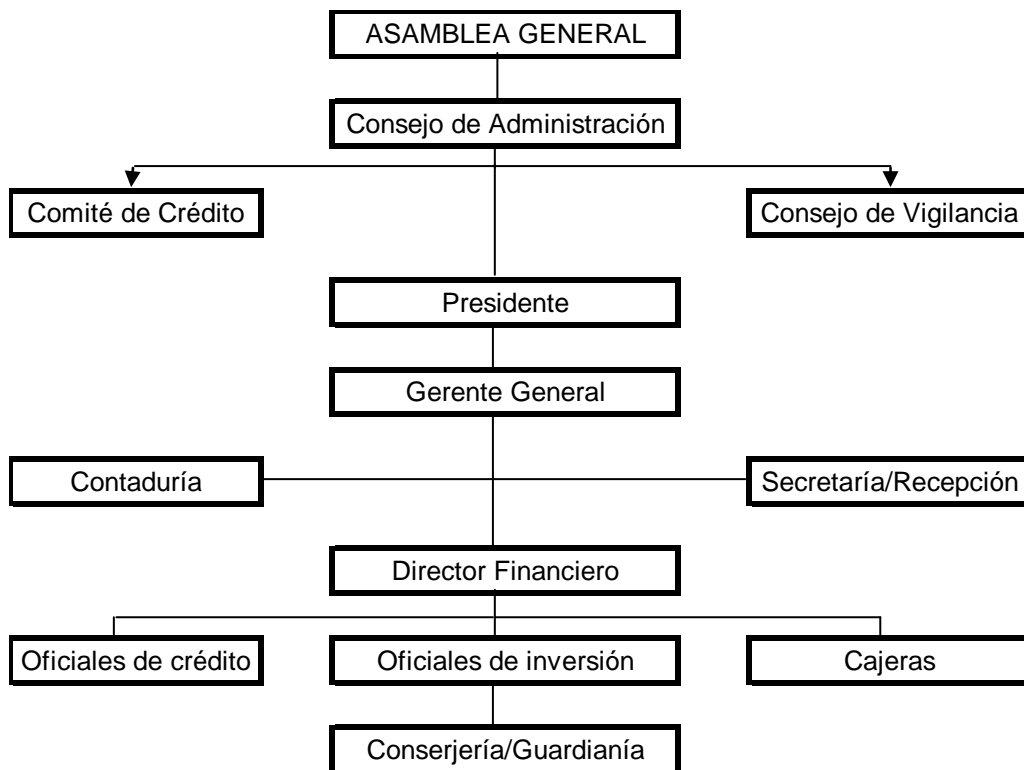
ASAMBLEA GENERAL

Consejo de Administración

Comité de Crédito

Consejo de Vigilancia

Presidente

Gerente General

Contaduría

Secretaría/Recepción

Director Financiero

Oficiales de crédito

Oficiales de inversión

Cajeras

Conserjería/Guardianía